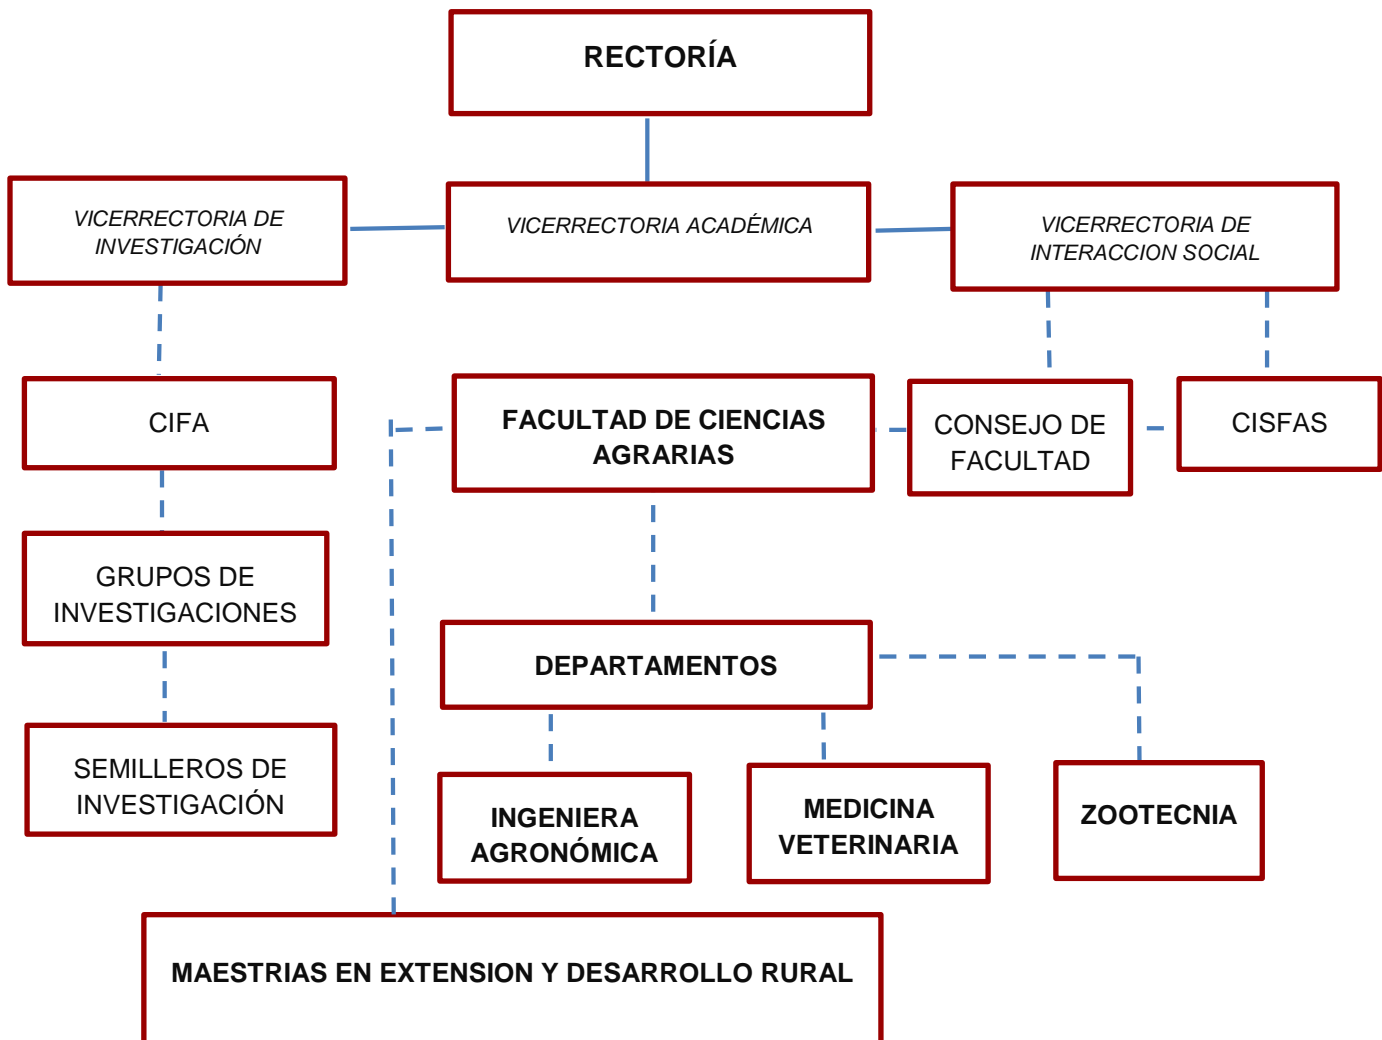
RECTORÍA

VICERRECTORIA DE INVESTIGACIÓN

VICERRECTORIA ACADÉMICA

VICERRECTORIA DE INTERACCION SOCIAL

CIFA

FACULTAD DE CIENCIAS AGRARIAS

CONSEJO DE FACULTAD

CISFAS

GRUPOS DE INVESTIGACIONES

DEPARTAMENTOS

SEMILLEROS DE INVESTIGACIÓN

INGENIERA AGRONÓMICA

MEDICINA VETERINARIA

ZOOTECNIA

MAESTRIAS EN EXTENSION Y DESARROLLO RURAL